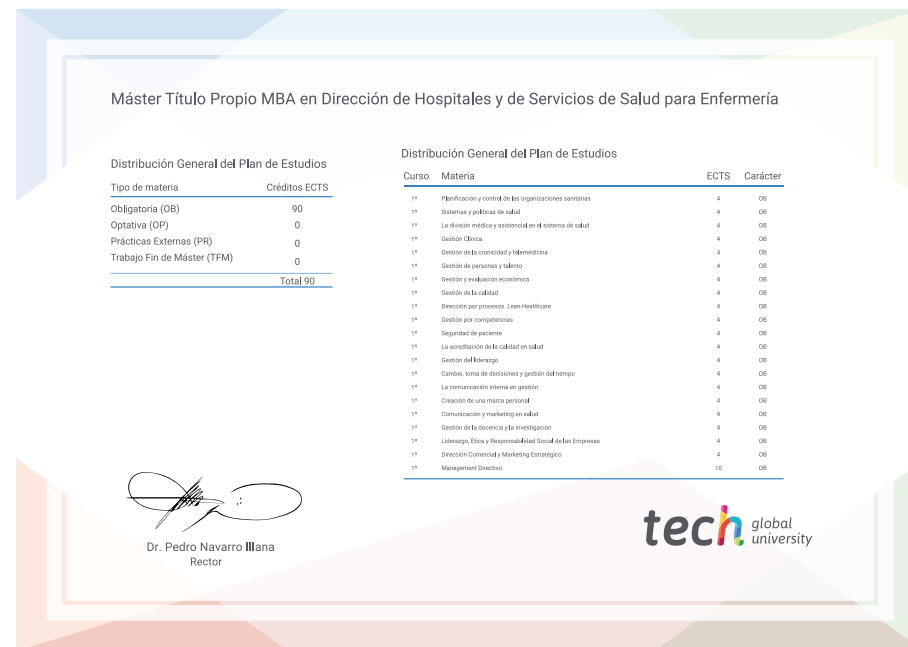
Máster Título Propio MBA en Dirección de Hospitales y de Servicios de Salud para Enfermería

Distribución General del Plan de Estudios

| Tipo de materia | Créditos ECTS |
|---|---|
| Obligatoria (OB) | 90 |
| Optativa (OP) | 0 |
| Prácticas Externas (PR) | 0 |
| Trabajo Fin de Máster (TFM) | 0 |
| | Total 90 |

Distribución General del Plan de Estudios

| Curso | Materia | ECTS | Carácter |
|---|---|---|---|
| 1º | Planificación y control de las organizaciones sanitarias | 4 | OB |
| 1º | Sistemas y políticas de salud | 4 | OB |
| 1º | La división médica y asistencial en el sistema de salud | 4 | OB |
| 1º | Gestión Clínica | 4 | OB |
| 1º | Gestión de la cronicidad y telemedicina | 4 | OB |
| 1º | Gestión de personas y talento | 4 | OB |
| 1º | Gestión y evaluación económica | 4 | OB |
| 1º | Gestión de la calidad | 4 | OB |
| 1º | Dirección por procesos. Lean-Healthcare | 4 | OB |
| 1º | Gestión por competencias | 4 | OB |
| 1º | Seguridad de paciente | 4 | OB |
| 1º | La acreditación de la calidad en salud | 4 | OB |
| 1º | Gestión del liderazgo | 4 | OB |
| 1º | Cambio, toma de decisiones y gestión del tiempo | 4 | OB |
| 1º | La comunicación interna en gestión | 4 | OB |
| 1º | Creación de una marca personal | 4 | OB |
| 1º | Comunicación y marketing en salud | 4 | OB |
| 1º | Gestión de la docencia y la investigación | 4 | OB |
| 1º | Liderazgo, Ética y Responsabilidad Social de las Empresas | 4 | OB |
| 1º | Dirección Comercial y Marketing Estratégico | 4 | OB |
| 1º | Management Directivo | 10 | OB |

Dr. Pedro Navarro Illana
Rector

tech global university